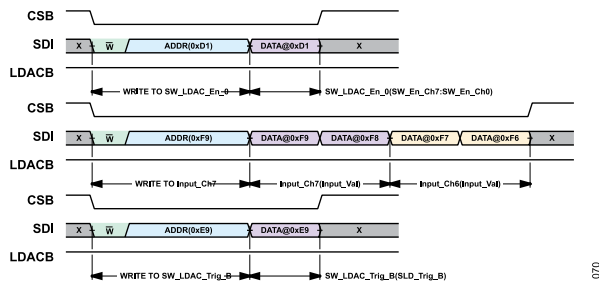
CSB

SDI X $\overline{W}$ ADDR(0xD1) DATA@0xD1 X

LDACB

WRITE TO SW_LDAC_En_0 SW_LDAC_En_0(SW_En_Ch7:SW_En_Ch0)

CSB

SDI X $\overline{W}$ ADDR(0xF9) DATA@0xF9 DATA@0xF8 DATA@0xF7 DATA@0xF6 X

LDACB

WRITE TO Input_Ch7 Input_Ch7(Input_Val) Input_Ch6(Input_Val)

CSB

SDI X $\overline{W}$ ADDR(0xE9) DATA@0xE9 X

LDACB

WRITE TO SW_LDAC_Trig_B SW_LDAC_Trig_B(SLD_Trig_B)

070